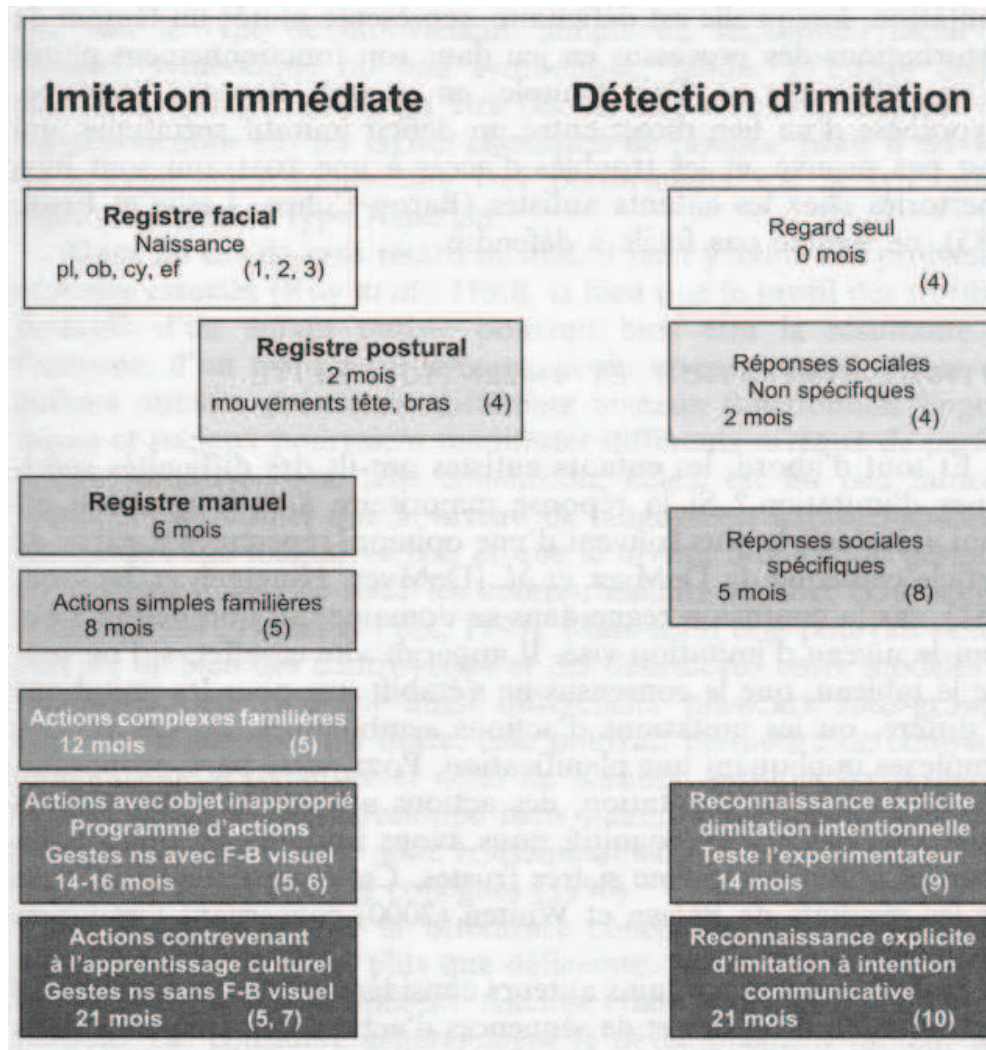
Imitation immédiate

Registre facial
Naissance
pl, ob, cy, ef (1, 2, 3)

Registre postural
2 mois
mouvements tête, bras (4)

Registre manuel
6 mois

Actions simples familières
8 mois (5)

Actions complexes familières
12 mois (5)

Actions avec objet inapproprié
Programme d'actions
Gestes ns avec F-B visuel
14-16 mois (5, 6)

Actions contrevenant
à l'apprentissage culturel
Gestes ns sans F-B visuel
21 mois (5, 7)

Détection d'imitation

Regard seul
0 mois
(4)

Réponses sociales
Non spécifiques
2 mois (4)

Réponses sociales
spécifiques
5 mois (8)

Reconnaissance explicite
dimitation intentionnelle
Teste l'expérimentateur
14 mois (9)

Reconnaissance explicite
d'imitation à intention
communicative
21 mois (10)